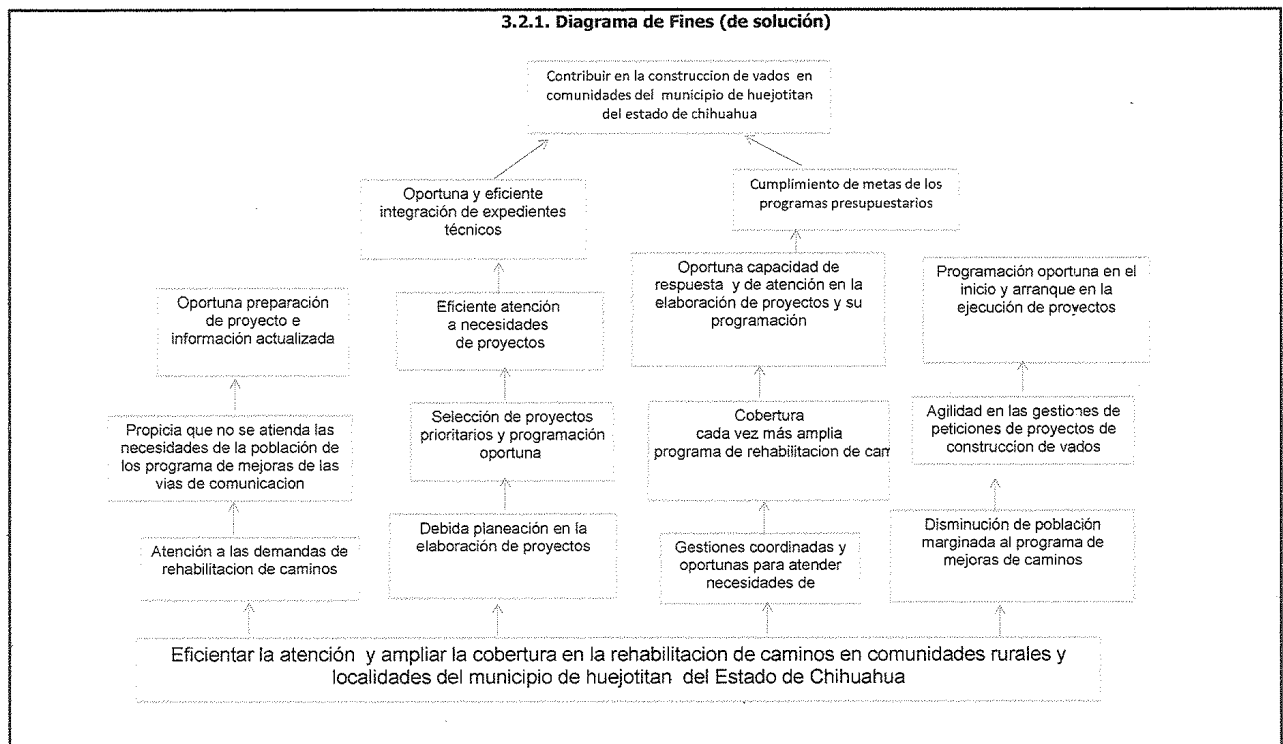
3.2.1. Diagrama de Fines (de solución)

Contribuir en la construccion de vados en comunidades del municipio de huejotitan del estado de chihuahua

Oportuna y eficiente integración de expedientes técnicos

Cumplimiento de metas de los programas presupuestarios

Oportuna preparación de proyecto e información actualizada

Eficiente atención a necesidades de proyectos

Oportuna capacidad de respuesta y de atención en la elaboración de proyectos y su programación

Programación oportuna en el inicio y arranque en la ejecución de proyectos

Propicia que no se atienda las necesidades de la población de los programa de mejoras de las vias de comunicacion

Selección de proyectos prioritarios y programación oportuna

Cobertura cada vez más amplia programa de rehabilitacion de cam

Agilidad en las gestiones de peticiones de proyectos de construccion de vados

Atención a las demandas de rehabilitacion de caminos

Debida planeación en la elaboración de proyectos

Gestiones coordinadas y oportunas para atender necesidades de

Disminución de población marginada al programa de mejoras de caminos

Eficientar la atención y ampliar la cobertura en la rehabilitacion de caminos en comunidades rurales y localidades del municipio de huejotitan del Estado de Chihuahua